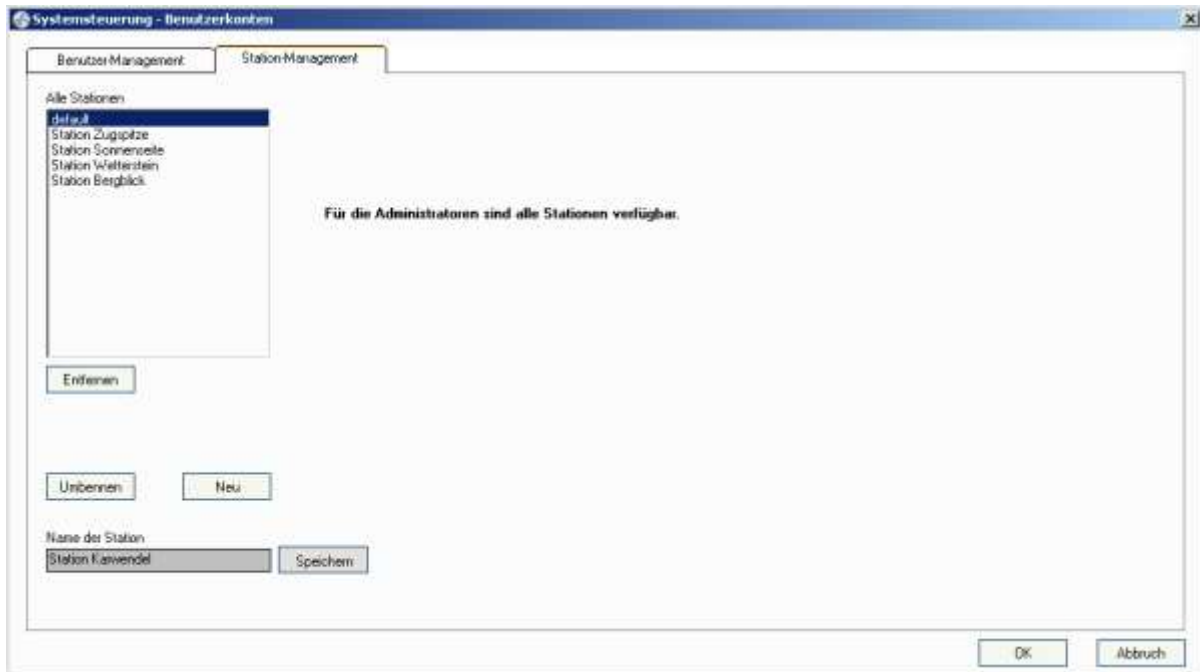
Systemsteuerung - Benutzerkonten

Benutzer-Management
Station-Management

Alle Stationen
default
Station Zugspitze
Station Sonnenseite
Station Wetterstein
Station Bergblick

Für die Administratoren sind alle Stationen verfügbar.

Entfernen

Umbennen
Neu

Name der Station
Station Karwendel
Speichern

OK
Abbruch